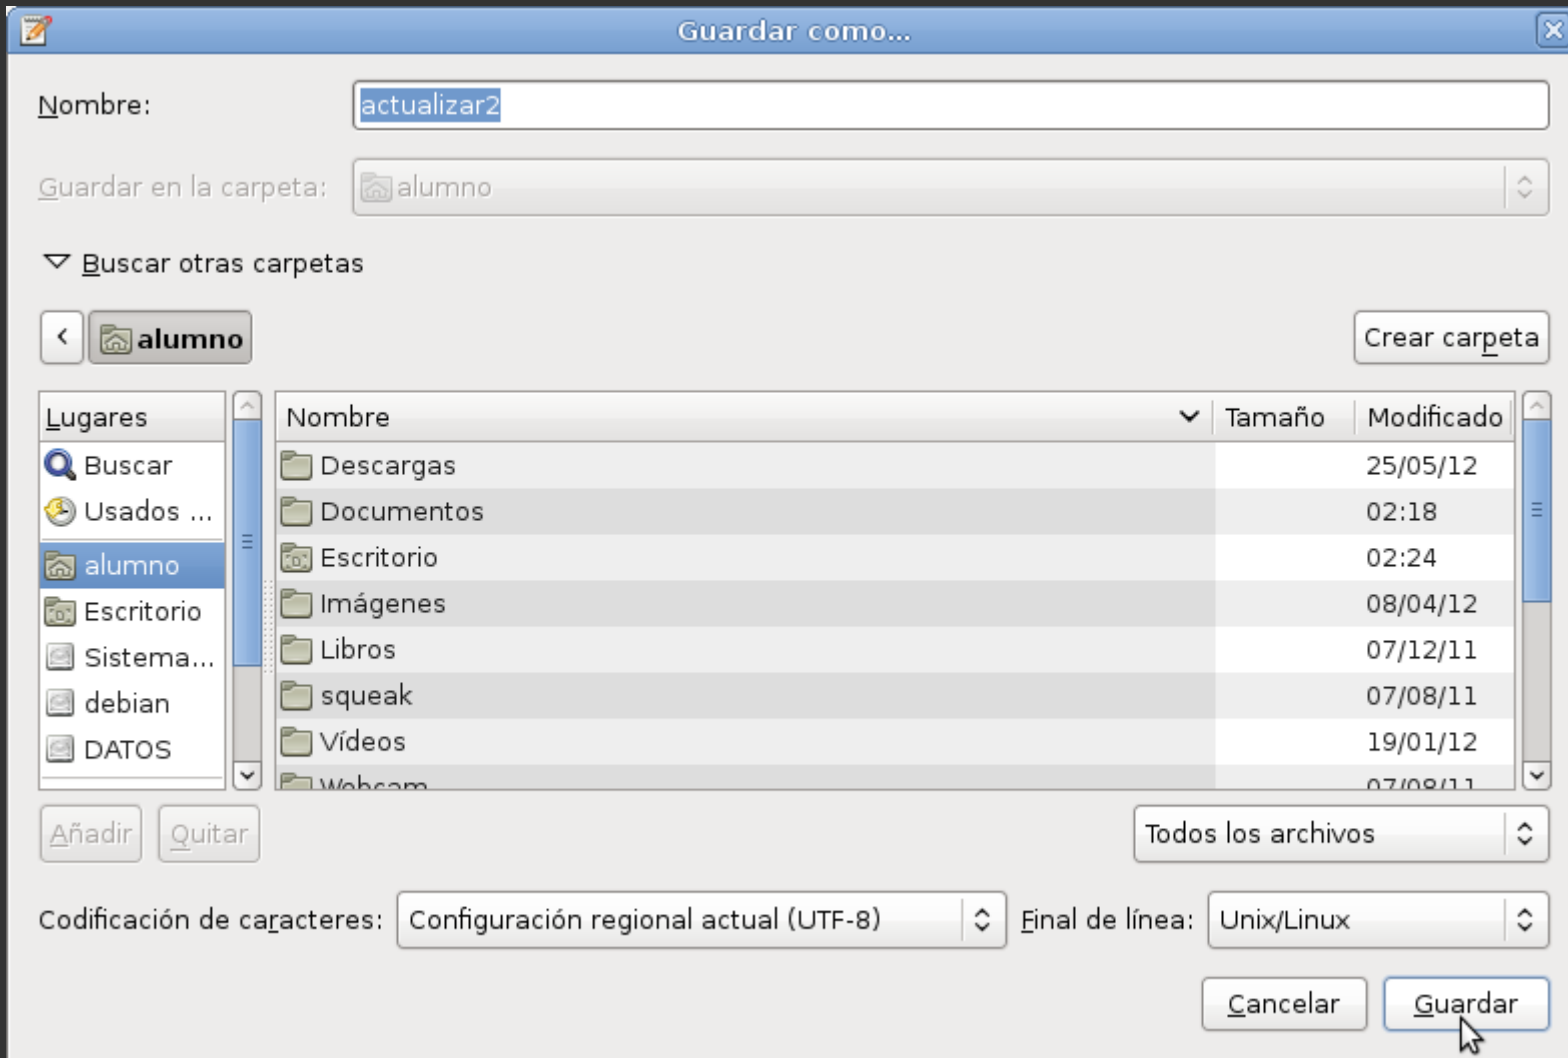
Guardar como...

Nombre: actualizar2

Guardar en la carpeta: alumno

Buscar otras carpetas

alumno

Crear carpeta

| Lugares |
|---|
| Buscar |
| Usados ... |
| alumno |
| Escritorio |
| Sistema... |
| debian |
| DATOS |

| Nombre | Tamaño | Modificado |
|---|---|---|
| Descargas | | 25/05/12 |
| Documentos | | 02:18 |
| Escritorio | | 02:24 |
| Imágenes | | 08/04/12 |
| Libros | | 07/12/11 |
| squeak | | 07/08/11 |
| Vídeos | | 19/01/12 |
| Webcam | | 07/08/11 |

Añadir Quitar

Todos los archivos

Codificación de caracteres: Configuración regional actual (UTF-8) Final de línea: Unix/Linux

Cancelar Guardar